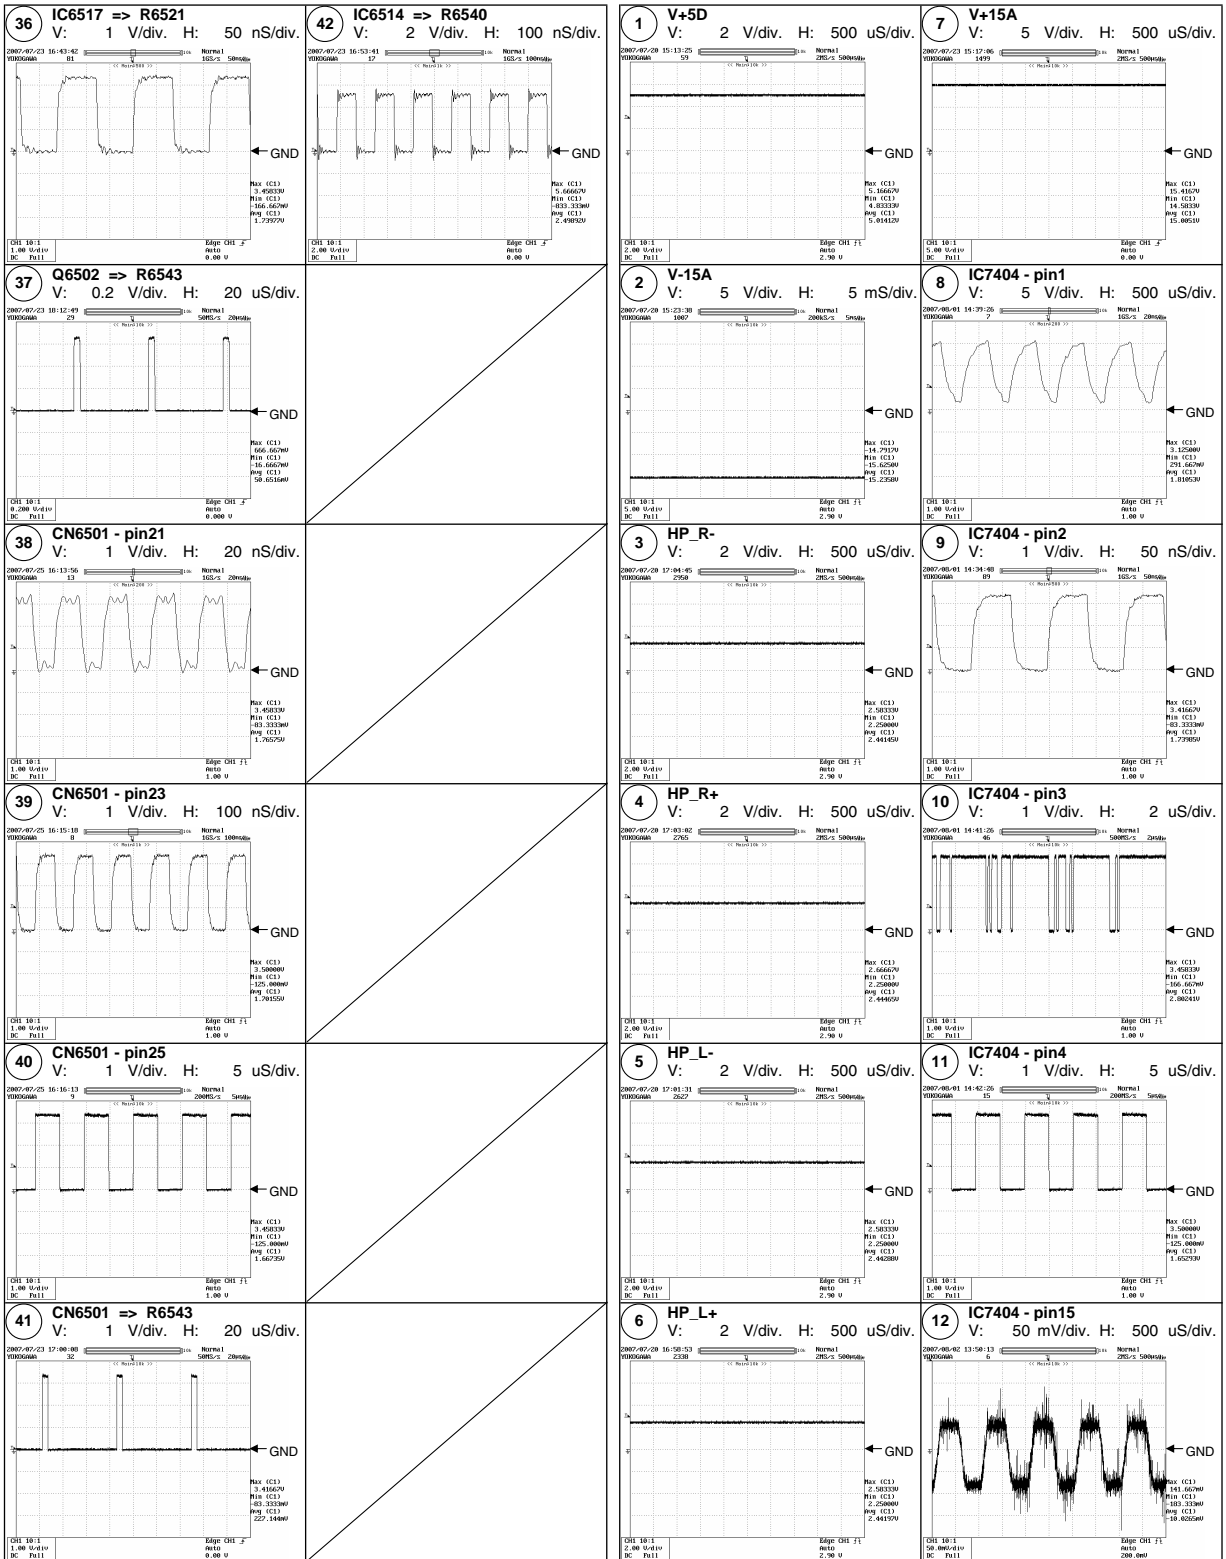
36 IC6517 => R6521
V: 1 V/div. H: 50 nS/div.
2007/07/23 16:43:42 YOKOGAWA 81 Normal 1GS/s 50ns/div
GND
Max (C1) 3.45833V Min (C1) -166.667mV Avg (C1) 1.73977V
CH1 10:1 1.00 V/div DC Full
Edge CH1 Auto 0.00 V

42 IC6514 => R6540
V: 2 V/div. H: 100 nS/div.
2007/07/23 16:53:41 YOKOGAWA 17 Normal 1GS/s 100ns/div
GND
Max (C1) 5.66667V Min (C1) -833.333mV Avg (C1) 2.49892V
CH1 10:1 2.00 V/div DC Full
Edge CH1 Auto 0.00 V

1 V+5D
V: 2 V/div. H: 500 uS/div.
2007/07/20 15:13:25 YOKOGAWA 59 Normal 2MS/s 500us/div
GND
Max (C1) 5.16667V Min (C1) 4.83333V Avg (C1) 5.01412V
CH1 10:1 2.00 V/div DC Full
Edge CH1 Auto 2.90 V

7 V+15A
V: 5 V/div. H: 500 uS/div.
2007/07/23 15:17:06 YOKOGAWA 1499 Normal 2MS/s 500us/div
GND
Max (C1) 15.4167V Min (C1) 14.5833V Avg (C1) 15.0051V
CH1 10:1 5.00 V/div DC Full
Edge CH1 Auto 0.00 V

37 Q6502 => R6543
V: 0.2 V/div. H: 20 uS/div.
2007/07/23 18:12:49 YOKOGAWA 29 Normal 50MS/s 20us/div
GND
Max (C1) 666.667mV Min (C1) -16.6667mV Avg (C1) 50.6516mV
CH1 10:1 0.200 V/div DC Full
Edge CH1 Auto 0.000 V

2 V-15A
V: 5 V/div. H: 5 mS/div.
2007/07/20 15:23:38 YOKOGAWA 1007 Normal 200kS/s 5ms/div
GND
Max (C1) -14.7917V Min (C1) -15.6250V Avg (C1) -15.2358V
CH1 10:1 5.00 V/div DC Full
Edge CH1 Auto 2.90 V

8 IC7404 - pin1
V: 5 V/div. H: 500 uS/div.
2007/08/01 14:39:26 YOKOGAWA 7 Normal 1GS/s 20ns/div
GND
Max (C1) 3.12500V Min (C1) 291.667mV Avg (C1) 1.81053V
CH1 10:1 1.00 V/div DC Full
Edge CH1 Auto 1.00 V

38 CN6501 - pin21
V: 1 V/div. H: 20 nS/div.
2007/07/25 16:13:56 YOKOGAWA 13 Normal 1GS/s 20ns/div
GND
Max (C1) 3.45833V Min (C1) -83.3333mV Avg (C1) 1.76575V
CH1 10:1 1.00 V/div DC Full
Edge CH1 Auto 1.00 V

3 HP_R-
V: 2 V/div. H: 500 uS/div.
2007/07/20 17:04:45 YOKOGAWA 2950 Normal 2MS/s 500us/div
GND
Max (C1) 2.58333V Min (C1) 2.25000V Avg (C1) 2.44145V
CH1 10:1 2.00 V/div DC Full
Edge CH1 Auto 2.90 V

9 IC7404 - pin2
V: 1 V/div. H: 50 nS/div.
2007/08/01 14:34:40 YOKOGAWA 89 Normal 1GS/s 50ns/div
GND
Max (C1) 3.41667V Min (C1) -83.3333mV Avg (C1) 1.73905V
CH1 10:1 1.00 V/div DC Full
Edge CH1 Auto 1.00 V

39 CN6501 - pin23
V: 1 V/div. H: 100 nS/div.
2007/07/25 16:15:18 YOKOGAWA 8 Normal 1GS/s 100ns/div
GND
Max (C1) 3.50000V Min (C1) -125.000mV Avg (C1) 1.70155V
CH1 10:1 1.00 V/div DC Full
Edge CH1 Auto 1.00 V

4 HP_R+
V: 2 V/div. H: 500 uS/div.
2007/07/20 17:03:02 YOKOGAWA 2765 Normal 2MS/s 500us/div
GND
Max (C1) 2.66667V Min (C1) 2.25000V Avg (C1) 2.44465V
CH1 10:1 2.00 V/div DC Full
Edge CH1 Auto 2.90 V

10 IC7404 - pin3
V: 1 V/div. H: 2 uS/div.
2007/08/01 14:41:26 YOKOGAWA 46 Normal 500MS/s 2us/div
GND
Max (C1) 3.45833V Min (C1) -166.667mV Avg (C1) 2.80241V
CH1 10:1 1.00 V/div DC Full
Edge CH1 Auto 1.00 V

40 CN6501 - pin25
V: 1 V/div. H: 5 uS/div.
2007/07/25 16:16:13 YOKOGAWA 9 Normal 200MS/s 5us/div
GND
Max (C1) 3.45833V Min (C1) -125.000mV Avg (C1) 1.66735V
CH1 10:1 1.00 V/div DC Full
Edge CH1 Auto 1.00 V

5 HP_L-
V: 2 V/div. H: 500 uS/div.
2007/07/20 17:01:31 YOKOGAWA 2627 Normal 2MS/s 500us/div
GND
Max (C1) 2.58333V Min (C1) 2.25000V Avg (C1) 2.44288V
CH1 10:1 2.00 V/div DC Full
Edge CH1 Auto 2.90 V

11 IC7404 - pin4
V: 1 V/div. H: 5 uS/div.
2007/08/01 14:42:26 YOKOGAWA 15 Normal 200MS/s 5us/div
GND
Max (C1) 3.50000V Min (C1) -125.000mV Avg (C1) 1.65293V
CH1 10:1 1.00 V/div DC Full
Edge CH1 Auto 1.00 V

41 CN6501 => R6543
V: 1 V/div. H: 20 uS/div.
2007/07/23 17:00:08 YOKOGAWA 32 Normal 50MS/s 20us/div
GND
Max (C1) 3.41667V Min (C1) -83.3333mV Avg (C1) 227.144mV
CH1 10:1 1.00 V/div DC Full
Edge CH1 Auto 0.00 V

6 HP_L+
V: 2 V/div. H: 500 uS/div.
2007/07/20 16:58:53 YOKOGAWA 2338 Normal 2MS/s 500us/div
GND
Max (C1) 2.58333V Min (C1) 2.25000V Avg (C1) 2.44197V
CH1 10:1 2.00 V/div DC Full
Edge CH1 Auto 2.90 V

12 IC7404 - pin15
V: 50 mV/div. H: 500 uS/div.
2007/08/02 13:50:13 YOKOGAWA 6 Normal 2MS/s 500us/div
GND
Max (C1) 141.667mV Min (C1) -183.333mV Avg (C1) -10.0265mV
CH1 10:1 50.0mV/div DC Full
Edge CH1 Auto 200.0mV